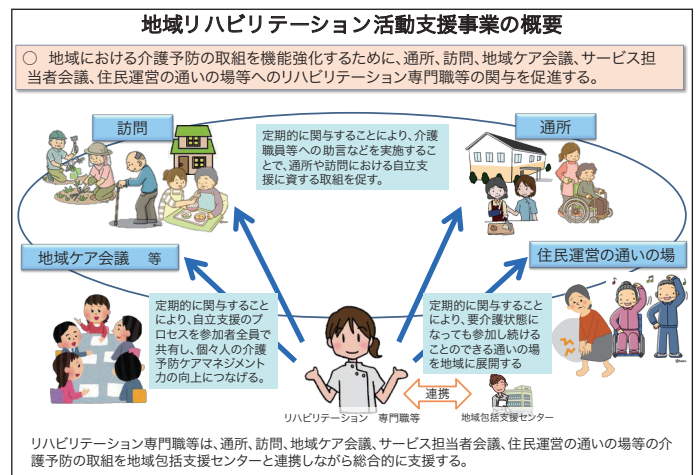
地域リハビリテーション活動支援事業の概要

○ 地域における介護予防の取組を機能強化するために、通所、訪問、地域ケア会議、サービス担当者会議、住民運営の通いの場等へのリハビリテーション専門職等の関与を促進する。

訪問

通所

定期的に関与することにより、介護職員等への助言などを実施することで、通所や訪問における自立支援に資する取組を促す。

地域ケア会議 等

住民運営の通いの場

定期的に関与することにより、自立支援のプロセスを参加者全員で共有し、個々人の介護予防ケアマネジメント力の向上につなげる。

定期的に関与することにより、要介護状態になっても参加し続けることのできる通いの場を地域に展開する

連携

リハビリテーション 専門職等

地域包括支援センター

リハビリテーション専門職等は、通所、訪問、地域ケア会議、サービス担当者会議、住民運営の通いの場等の介護予防の取組を地域包括支援センターと連携しながら総合的に支援する。